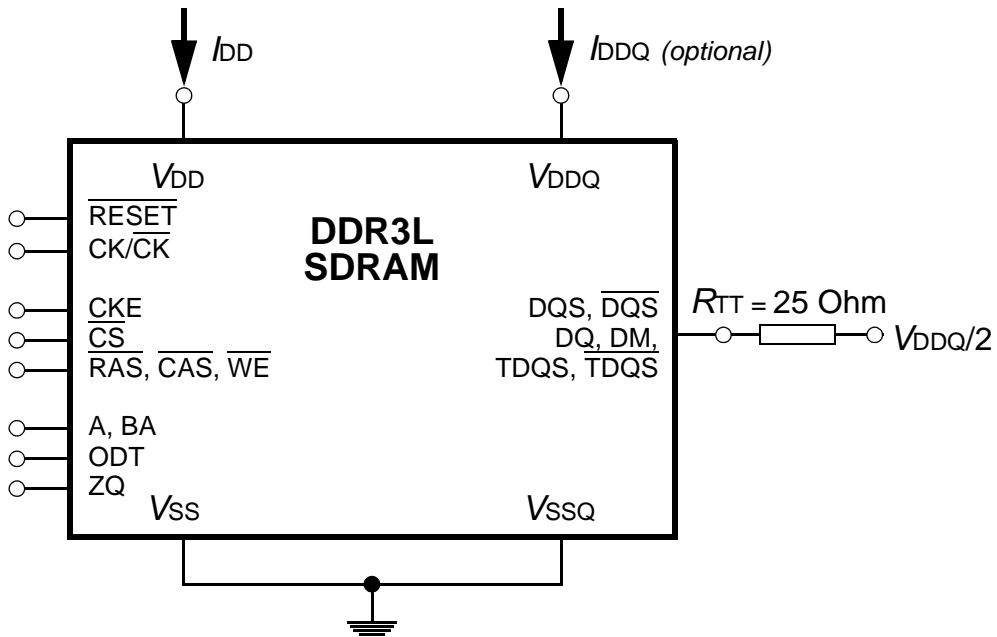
$I_{DD}$

$I_{DDQ}$ (optional)

$V_{DD}$

$V_{DDQ}$

$\overline{RESET}$

CK/$\overline{CK}$

DDR3L SDRAM

CKE

$\overline{CS}$

$\overline{RAS}$, $\overline{CAS}$, $\overline{WE}$

DQS, $\overline{DQS}$

DQ, DM,

TDQS, $\overline{TDQS}$

$R_{TT}$ = 25 Ohm

$V_{DDQ}/2$

A, BA

ODT

ZQ

$V_{SS}$

$V_{SSQ}$